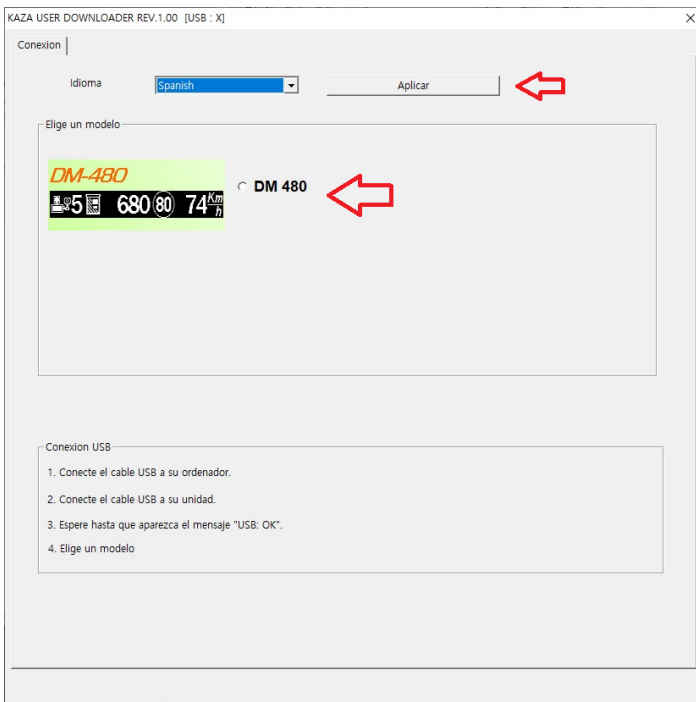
KAZA USER DOWNLOADER REV.1.00 [USB : X]

×

Conexion

Idioma Spanish

Aplicar

Elige un modelo

DM-480

5 680 80 74 $\frac{Km}{h}$

DM 480

Conexion USB

1. Conecte el cable USB a su ordenador.

2. Conecte el cable USB a su unidad.

3. Espere hasta que aparezca el mensaje "USB: OK".

4. Elige un modelo